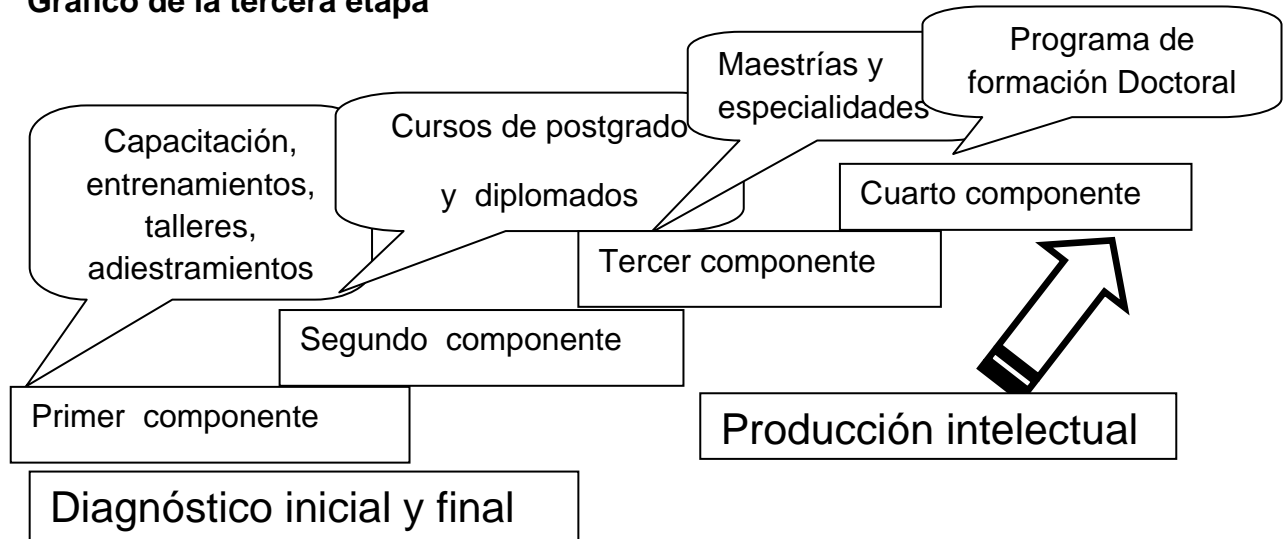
Gráfico de la tercera etapa

Capacitación, entrenamientos, talleres, adiestramientos

Cursos de postgrado y diplomados

Maestrías y especialidades

Programa de formación Doctoral

Cuarto componente

Tercer componente

Segundo componente

Primer componente

Producción intelectual

Diagnóstico inicial y final